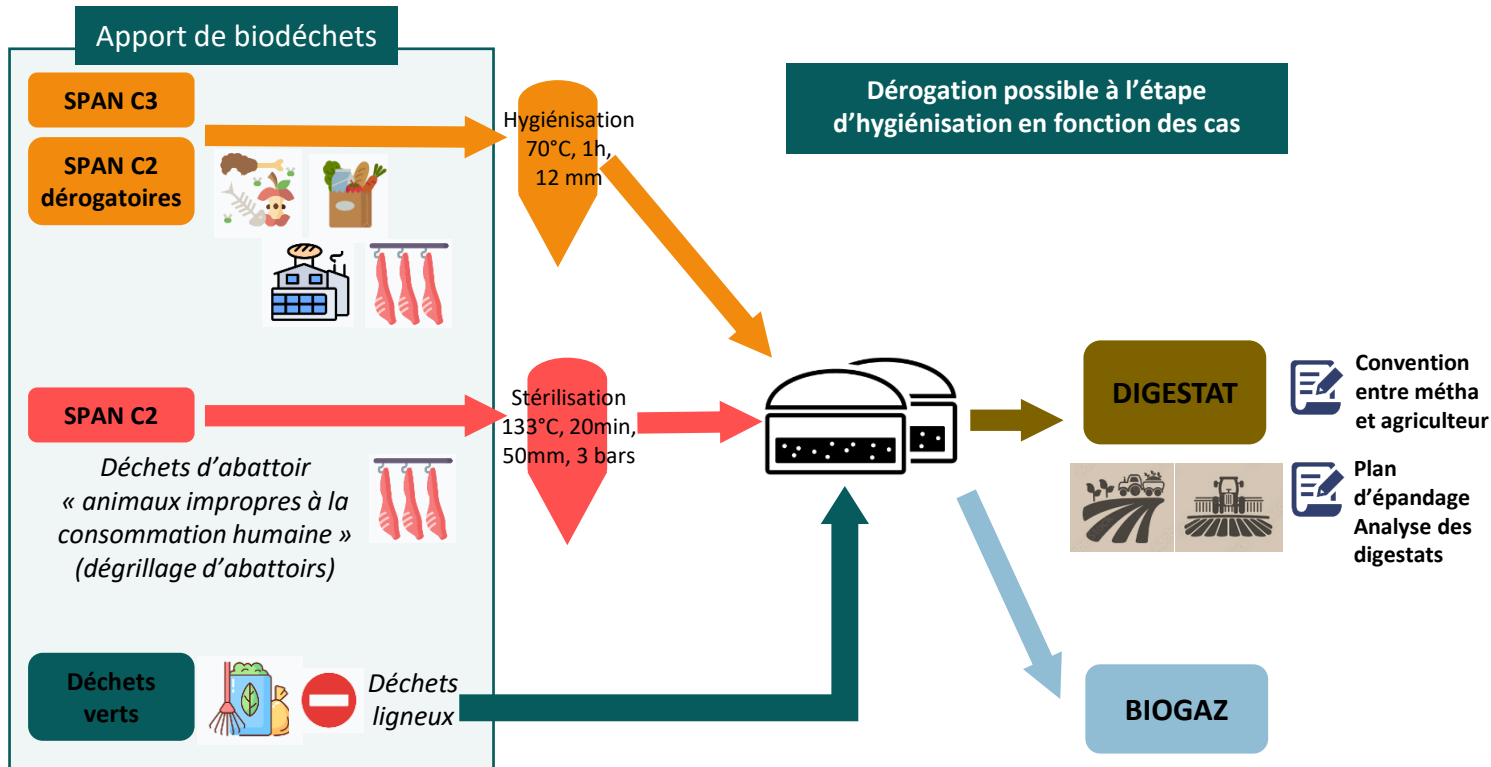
Apport de biodéchets

SPAN C3

SPAN C2 dérogatoires

Hygiénisation 70°C, 1h, 12 mm

Dérogation possible à l'étape d'hygiénisation en fonction des cas

SPAN C2

Déchets d'abattoir « animaux impropres à la consommation humaine » (dégrillage d'abattoirs)

Stérilisation 133°C, 20min, 50mm, 3 bars

DIGESTAT

Convention entre métha et agriculteur

Plan d'épandage
Analyse des digestats

Déchets verts

Déchets ligneux

BIOGAZ